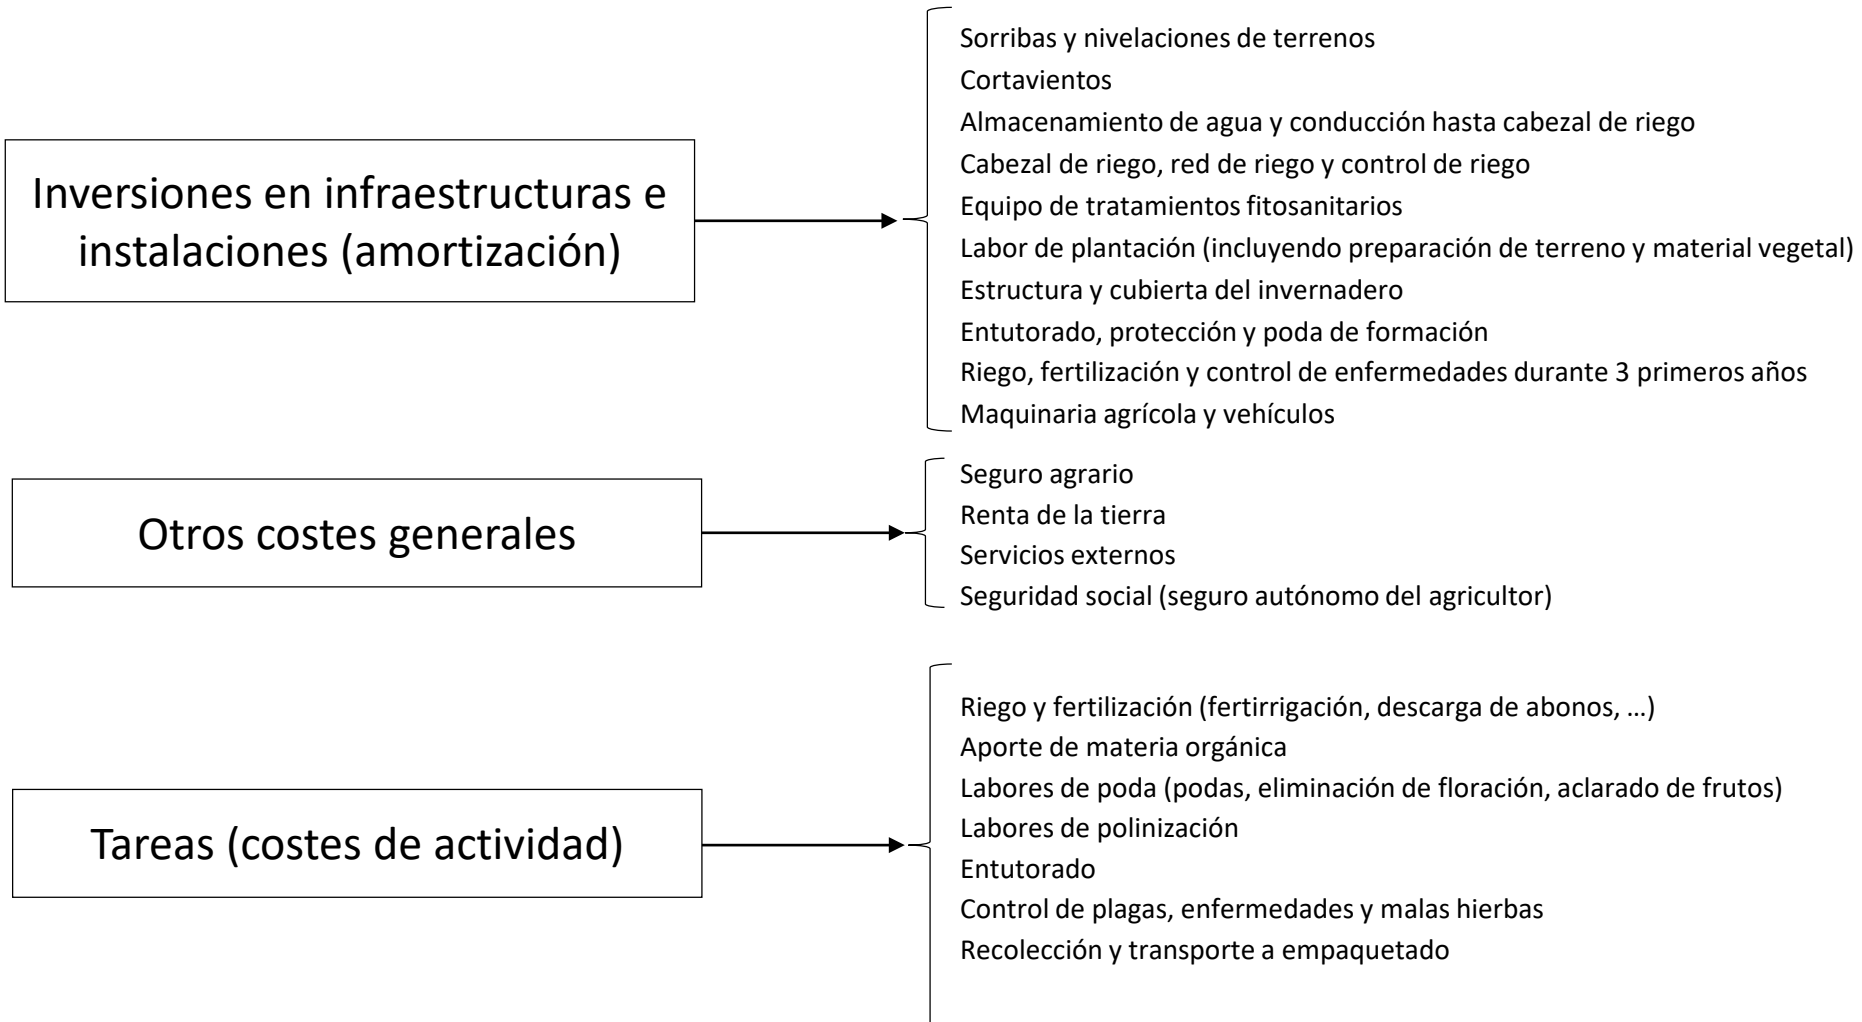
Inversiones en infraestructuras e instalaciones (amortización)

Sorribas y nivelaciones de terrenos
Cortavientos
Almacenamiento de agua y conducción hasta cabezal de riego
Cabezal de riego, red de riego y control de riego
Equipo de tratamientos fitosanitarios
Labor de plantación (incluyendo preparación de terreno y material vegetal)
Estructura y cubierta del invernadero
Entutorado, protección y poda de formación
Riego, fertilización y control de enfermedades durante 3 primeros años
Maquinaria agrícola y vehículos

Otros costes generales

Seguro agrario
Renta de la tierra
Servicios externos
Seguridad social (seguro autónomo del agricultor)

Tareas (costes de actividad)

Riego y fertilización (fertirrigación, descarga de abonos, …)
Aporte de materia orgánica
Labores de poda (podas, eliminación de floración, aclarado de frutos)
Labores de polinización
Entutorado
Control de plagas, enfermedades y malas hierbas
Recolección y transporte a empaquetado